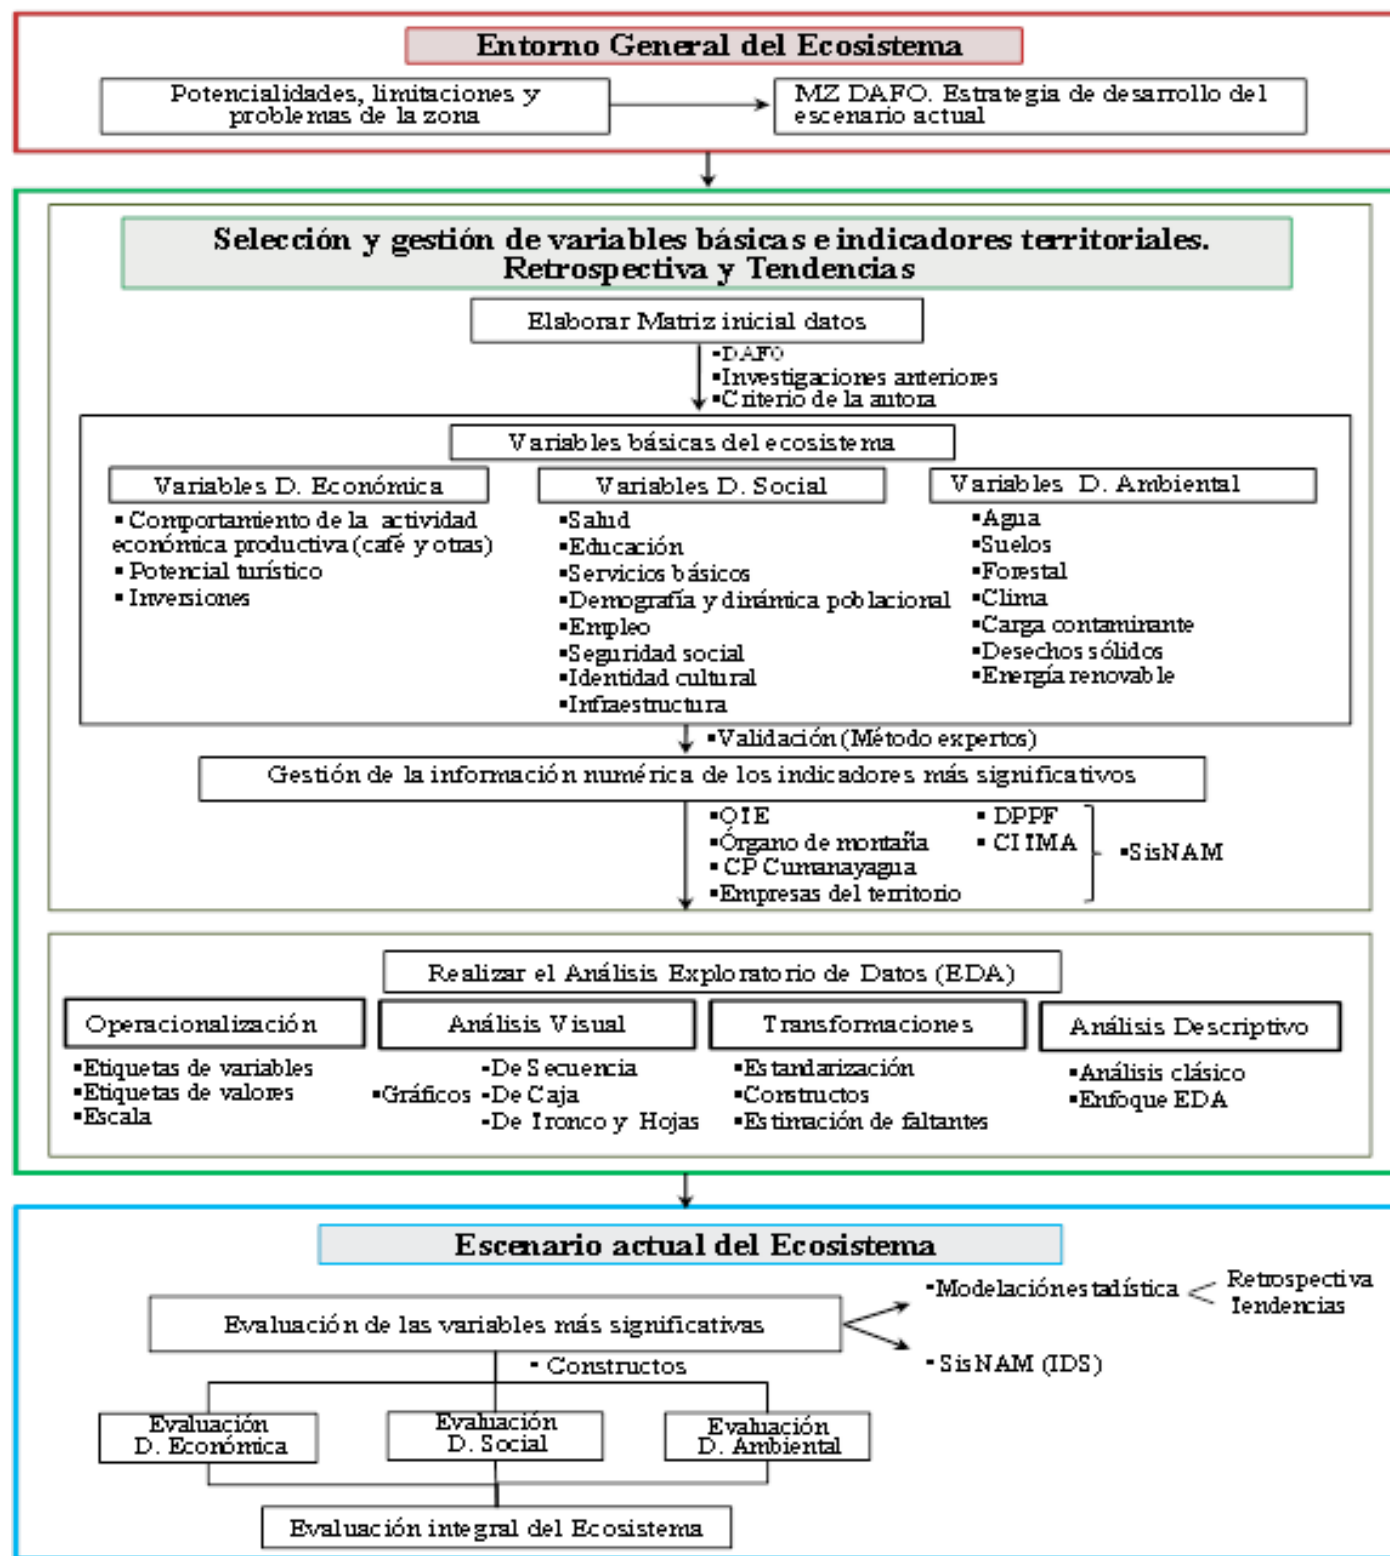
Entorno General del Ecosistema

Potencialidades, limitaciones y problemas de la zona

MZ DAFO. Estrategia de desarrollo del escenario actual

Selección y gestión de variables básicas e indicadores territoriales. Retrospectiva y Tendencias

Elaborar Matriz inicial datos

•DAFO
•Investigaciones anteriores
•Criterio de la autora

Variables básicas del ecosistema

Variables D. Económica
• Comportamiento de la actividad económica productiva (café y otras)
• Potencial turístico
• Inversiones

Variables D. Social
•Salud
•Educación
•Servicios básicos
•Demografía y dinámica poblacional
•Empleo
•Seguridad social
•Identidad cultural
•Infraestructura

Variables D. Ambiental
•Agua
•Suelos
•Forestal
•Clima
•Carga contaminante
•Desechos sólidos
•Energía renovable

•Validación (Método expertos)

Gestión de la información numérica de los indicadores más significativos

•OIE
•Órgano de montaña
• CP Cumanayagua
•Empresas del territorio
• DPPF
• CITMA
•SisNAM

Realizar el Análisis Exploratorio de Datos (EDA)

Operacionalización
•Etiquetas de variables
•Etiquetas de valores
•Escala

Análisis Visual
•Gráficos •De Secuencia
•De Caja
•De Tronco y Hojas

Transformaciones
•Estandarización
•Constructos
•Estimación de faltantes

Análisis Descriptivo
•Análisis clásico
•Enfoque EDA

Escenario actual del Ecosistema

Evaluación de las variables más significativas

•Modelación estadística
Retrospectiva
Tendencias
• SisNAM (IDS)

• Constructos

Evaluación D. Económica

Evaluación D. Social

Evaluación D. Ambiental

Evaluación integral del Ecosistema